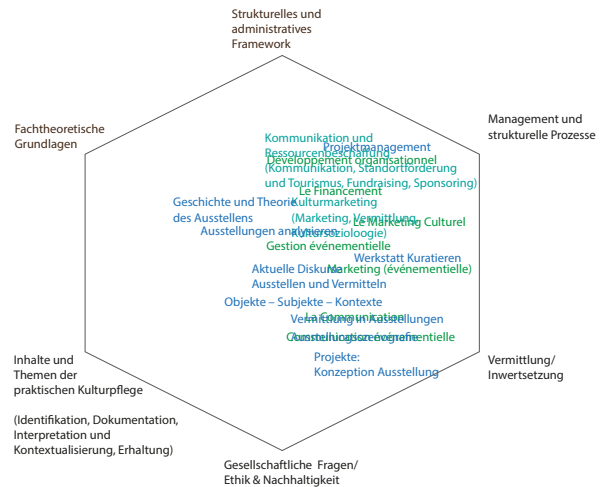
Strukturelles und administratives Framework

Fachtheoretische Grundlagen

Management und strukturelle Prozesse

Kommunikation und Ressourcenbeschaffung (Kommunikation, Standortförderung und Tourismus, Fundraising, Sponsoring)

Projektmanagement

Développement organisationnel

Le Financement

Geschichte und Theorie des Ausstellens

Kulturmarketing (Marketing, Vermittlung, Kultursoziologie)

Le Marketing Culturel

Ausstellungen analysieren

Gestion événementielle

Werkstatt Kuratieren

Aktuelle Diskurse Ausstellen und Vermitteln

Marketing (événementielle)

Objekte – Subjekte – Kontexte

La Communication

Vermittlung in Ausstellungen

Ausstellungsszenografie

Gestion événementielle

Projekte: Konzeption Ausstellung

Inhalte und Themen der praktischen Kulturpflege

(Identifikation, Dokumentation, Interpretation und Kontextualisierung, Erhaltung)

Vermittlung/ Inwertsetzung

Gesellschaftliche Fragen/ Ethik & Nachhaltigkeit